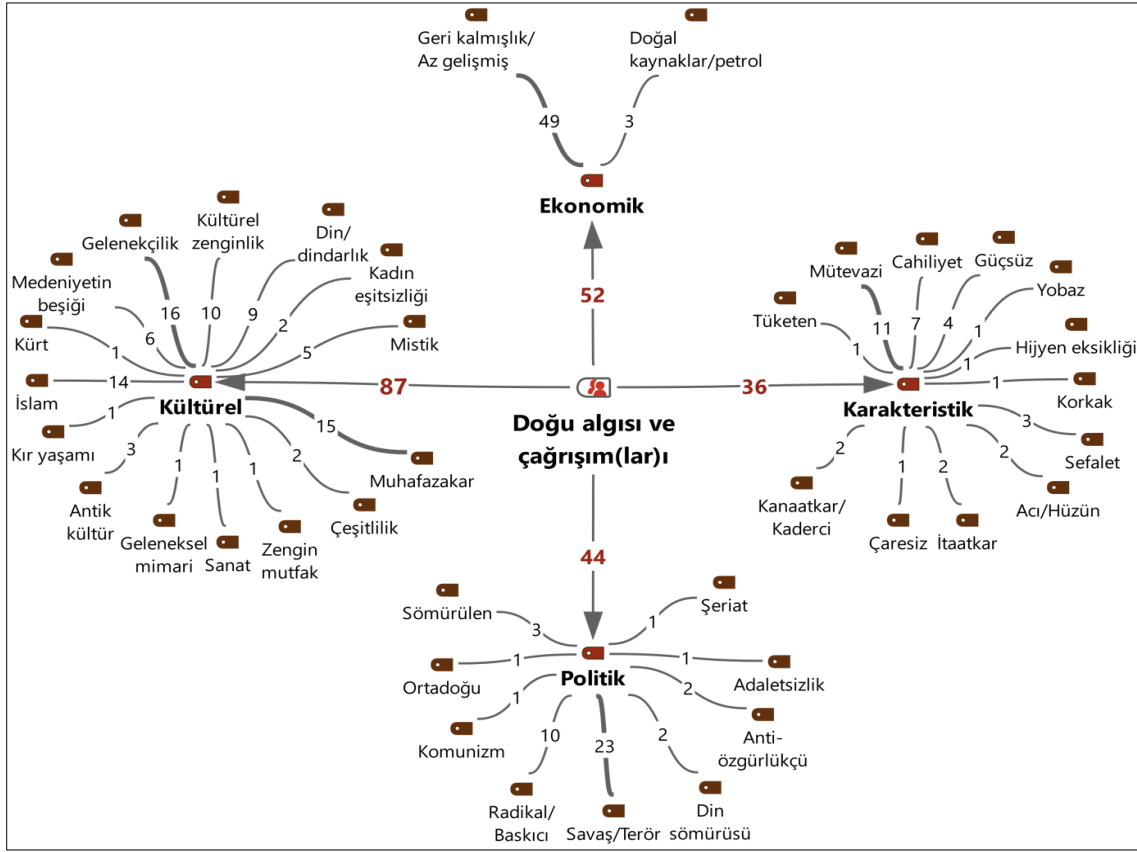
Geri kalmışlık/ Az gelişmiş

Doğal kaynaklar/petrol

49

3

Ekonomik

52

Doğu algısı ve çağrışım(lar)ı

87

36

44

Kültürel

Gelenekçilik 16

Kültürel zenginlik 10

Din/ dindarlık 9

Kadın eşitsizliği 2

Medeniyetin beşiği 6

Kürt 1

Mistik 5

İslam 14

Kır yaşamı 1

Muhafazakar 15

Antik kültür 3

Geleneksel mimari 1

Sanat 1

Zengin mutfak 1

Çeşitlilik 2

Karakteristik

Mütevazi 11

Cahiliyet 7

Güçsüz 4

Yobaz 1

Tüketen 1

Hijyen eksikliği 1

Korkak 1

Sefalet 3

Acı/Hüzün 2

Kanaatkar/ Kaderci 2

Çaresiz 1

İtaatkar 2

Politik

Sömürülen 3

Şeriat 1

Ortadoğu 1

Adaletsizlik 1

Komunizm 1

Anti-özgürlükçü 2

Radikal/ Baskıcı 10

Savaş/Terör 23

Din sömürüsü 2